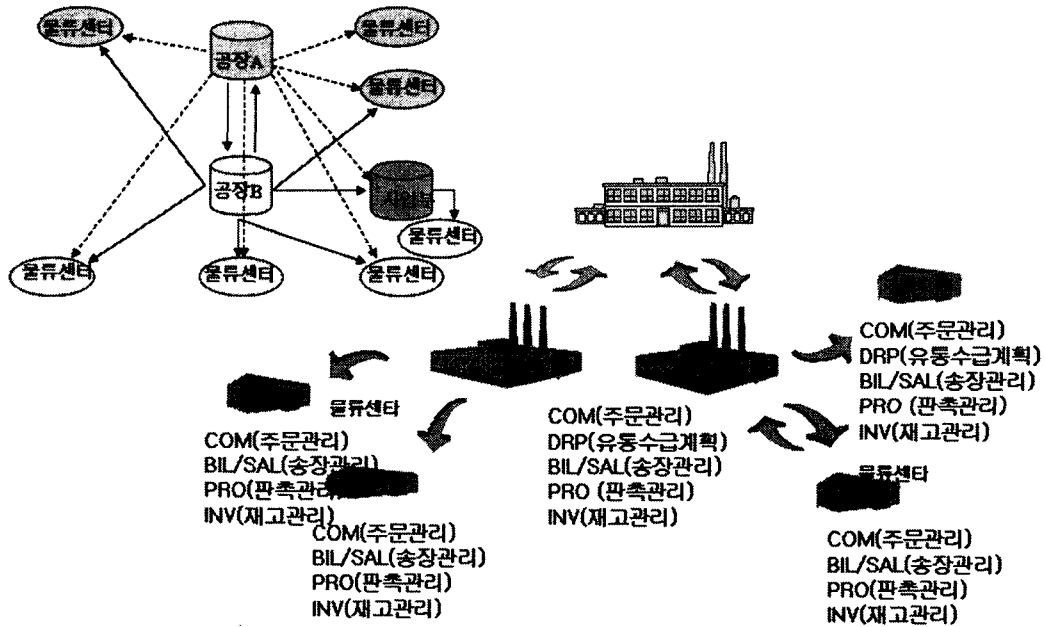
물류센터
공장A
물류센터
물류센터
공장B
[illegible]
물류센터
물류센터
물류센터
물류센터

COM(주문관리)
DRP(유통수급계획)
BIL/SAL(송장관리)
PRO (판촉관리)
INV(재고관리)

물류센타
COM(주문관리)
BIL/SAL(송장관리)
PRO(판촉관리)
INV(재고관리)

COM(주문관리)
DRP(유통수급계획)
BIL/SAL(송장관리)
PRO (판촉관리)
INV(재고관리)

물류센타
COM(주문관리)
BIL/SAL(송장관리)
PRO(판촉관리)
INV(재고관리)

COM(주문관리)
BIL/SAL(송장관리)
PRO(판촉관리)
INV(재고관리)